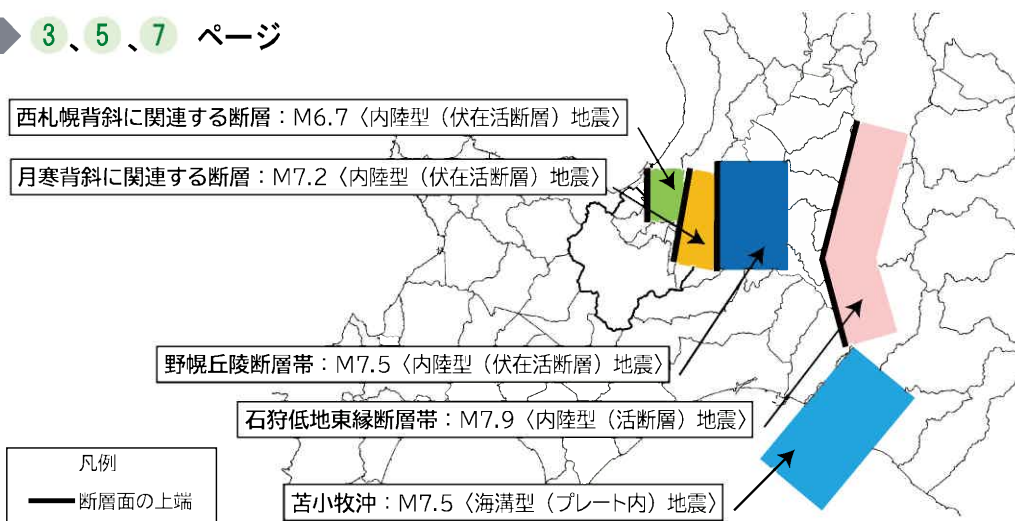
3、5、7 ページ

西札幌背斜に関連する断層：M6.7〈内陸型（伏在活断層）地震〉

月寒背斜に関連する断層：M7.2〈内陸型（伏在活断層）地震〉

野幌丘陵断層帯：M7.5〈内陸型（伏在活断層）地震〉

石狩低地東縁断層帯：M7.9〈内陸型（活断層）地震〉

凡例

断層面の上端

苫小牧沖：M7.5〈海溝型（プレート内）地震〉